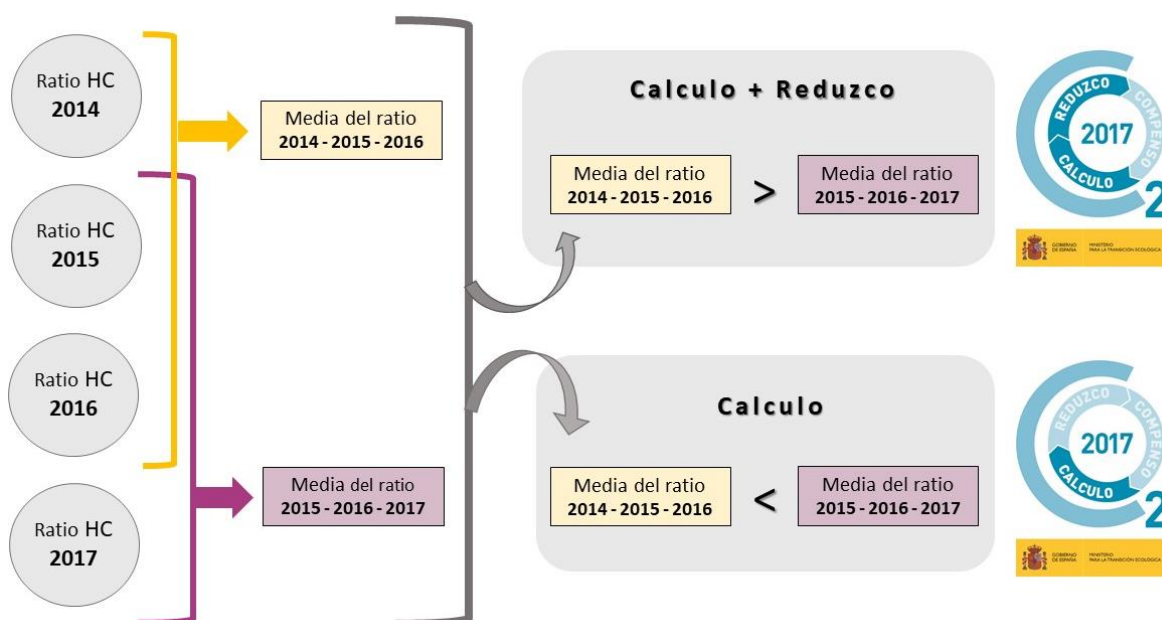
Ratio HC
2014

Ratio HC
2015

Ratio HC
2016

Ratio HC
2017

Media del ratio
2014 - 2015 - 2016

Media del ratio
2015 - 2016 - 2017

Calculo + Reduzco

Media del ratio
2014 - 2015 - 2016

>

Media del ratio
2015 - 2016 - 2017

REDUZCO COMPENSO 2017 CALCULO 2

GOBIERNO DE ESPAÑA MINISTERIO PARA LA TRANSICIÓN ECOLÓGICA

Calculo

Media del ratio
2014 - 2015 - 2016

<

Media del ratio
2015 - 2016 - 2017

REDUZCO COMPENSO 2017 CALCULO 2

GOBIERNO DE ESPAÑA MINISTERIO PARA LA TRANSICIÓN ECOLÓGICA